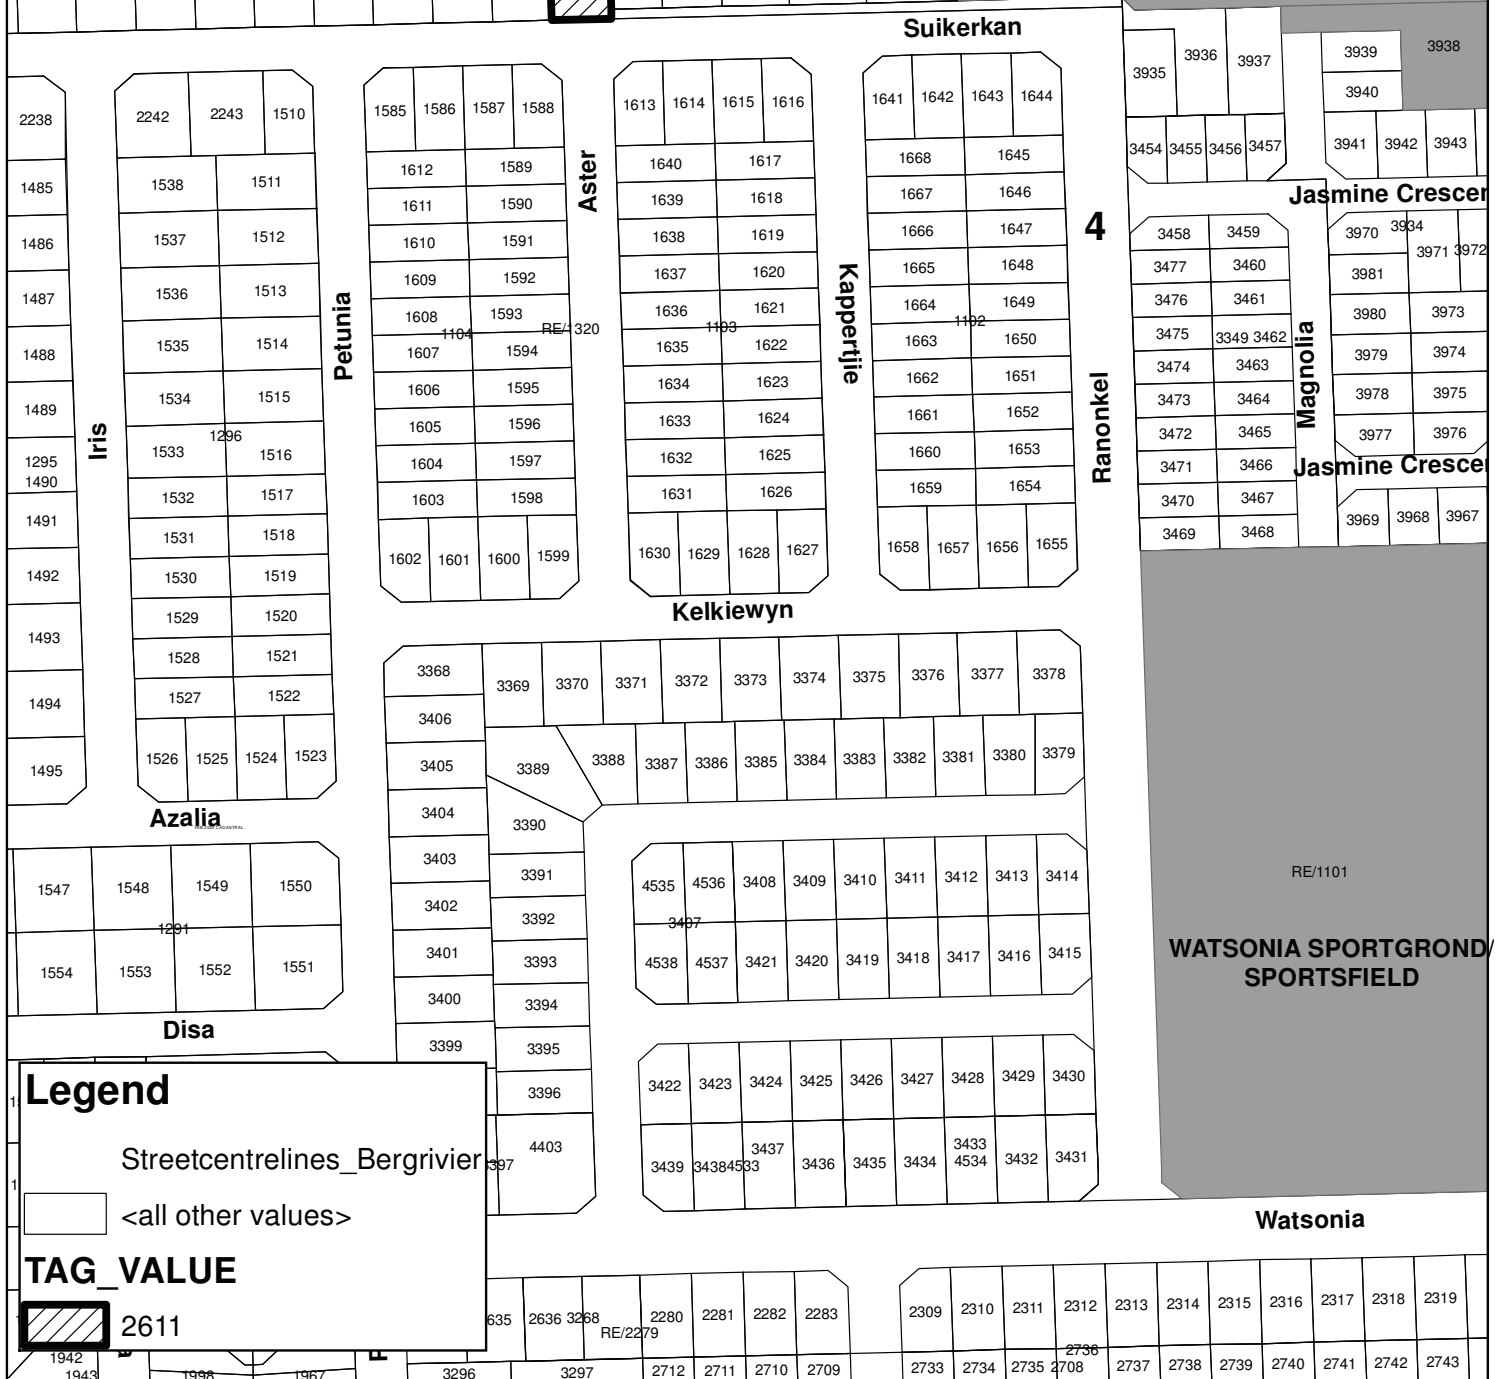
Suikerkan

3935 3936 3937 3939 3938 3940

2238 2242 2243 1510 1585 1586 1587 1588 1613 1614 1615 1616 1641 1642 1643 1644

3454 3455 3456 3457 3941 3942 3943

1485 1538 1511 1612 1589 Aster 1640 1617 1668 1645

Jasmine Crescen

1611 1590 1639 1618 1667 1646

1486 1537 1512 1610 1591 1638 1619 1666 1647 4 3458 3459 3970 3934 3971 3972

1609 1592 1637 1620 1665 1648 3477 3460 3981

1487 1536 1513 Petunia 1608 1104 1593 RE/1320 1636 1103 1621 Kapperjtjie 1664 1102 1649 3476 3461 3980 3973

1488 1535 1514 1607 1594 1635 1622 1663 1650 3475 3349 3462 Magnolia 3979 3974

1606 1595 1634 1623 1662 1651 3474 3463

1489 1534 1515 1605 1596 1633 1624 1661 1652 3473 3464 3978 3975

Iris 1296 1604 1597 1632 1625 1660 1653 Ranonkel 3472 3465 3977 3976

1295 1490 1533 1516 3471 3466 Jasmine Crescen

1532 1517 1603 1598 1631 1626 1659 1654 3470 3467

1491 1531 1518 3469 3468 3969 3968 3967

1602 1601 1600 1599 1630 1629 1628 1627 1658 1657 1656 1655

1492 1530 1519

1529 1520 Kelkiewyn

1493 1528 1521

3368 3369 3370 3371 3372 3373 3374 3375 3376 3377 3378

1494 1527 1522 3406

1495 1526 1525 1524 1523 3405 3389 3388 3387 3386 3385 3384 3383 3382 3381 3380 3379

Azalia 3404 3390

3403 3391

1547 1548 1549 1550 4535 4536 3408 3409 3410 3411 3412 3413 3414 RE/1101

1291 3402 3392 3407

1554 1553 1552 1551 3401 3393 4538 4537 3421 3420 3419 3418 3417 3416 3415

WATSONIA SPORTGROND/ SPORTSFIELD

3400 3394

Disa

3399 3395

3422 3423 3424 3425 3426 3427 3428 3429 3430

Legend 3396

Streetcentrelines_Bergrivier 3397 4403 3439 34384533 3437 3436 3435 3434 3433 4534 3432 3431

<all other values>

Watsonia

TAG_VALUE

2611 2635 2636 3268 2280 RE/2279 2281 2282 2283 2309 2310 2311 2312 2313 2314 2315 2316 2317 2318 2319

1942 1943 1998 1967 3296 3297 2712 2711 2710 2709 2733 2734 2735 2736 2708 2737 2738 2739 2740 2741 2742 2743